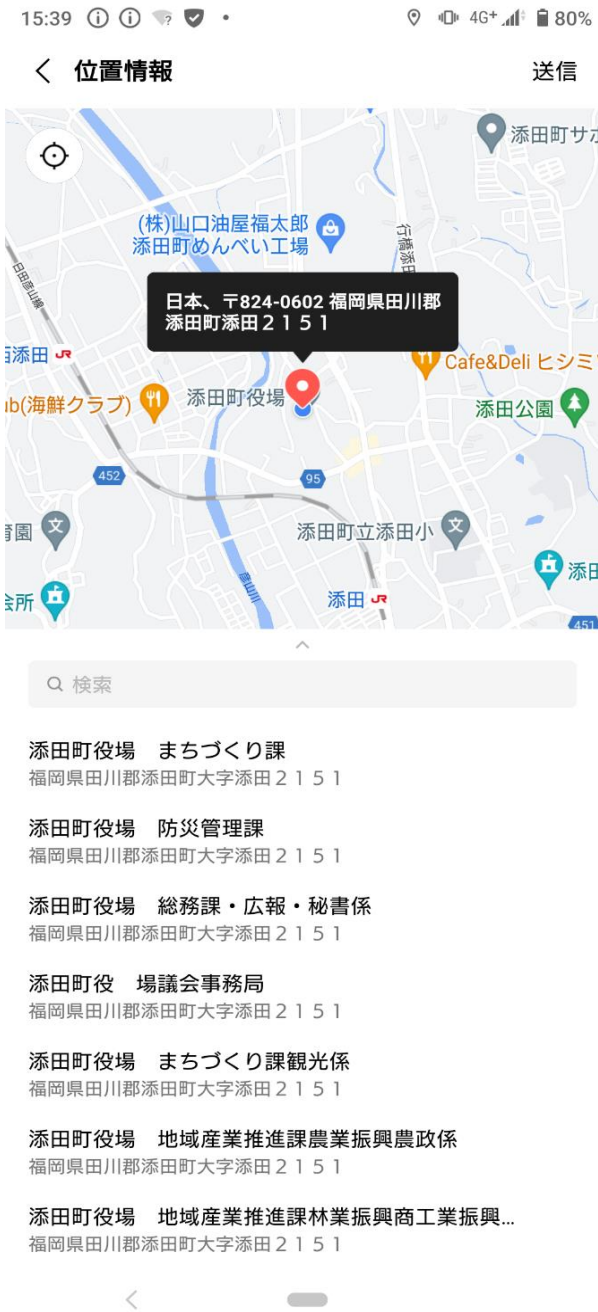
15:39 4G+ 80%

位置情報

送信

添田町サカ

(株)山口油屋福太郎
添田町めんべい工場

行橋添田

日田彦山線

日本、〒824-0602 福岡県田川郡
添田町添田２１５１

西添田

Cafe&Deli ヒシミ

ub(海鮮クラブ)

添田町役場

添田公園

452

95

育園

添田町立添田小

添田

会所

彦山川

添田

451

検索

添田町役場　まちづくり課
福岡県田川郡添田町大字添田２１５１

添田町役場　防災管理課
福岡県田川郡添田町大字添田２１５１

添田町役場　総務課・広報・秘書係
福岡県田川郡添田町大字添田２１５１

添田町役　場議会事務局
福岡県田川郡添田町大字添田２１５１

添田町役場　まちづくり課観光係
福岡県田川郡添田町大字添田２１５１

添田町役場　地域産業推進課農業振興農政係
福岡県田川郡添田町大字添田２１５１

添田町役場　地域産業推進課林業振興商工業振興...
福岡県田川郡添田町大字添田２１５１